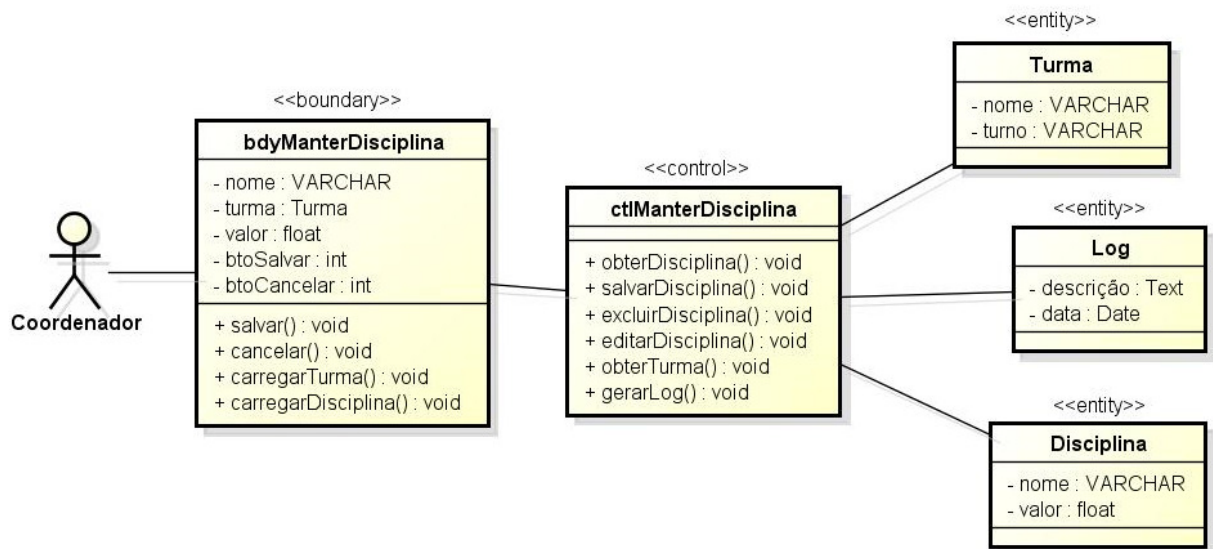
Coordenador

<<boundary>>
bdyManterDisciplina
- nome : VARCHAR
- turma : Turma
- valor : float
- btoSalvar : int
- btoCancelar : int
+ salvar() : void
+ cancelar() : void
+ carregarTurma() : void
+ carregarDisciplina() : void

<<control>>
ctlManterDisciplina
+ obterDisciplina() : void
+ salvarDisciplina() : void
+ excluirDisciplina() : void
+ editarDisciplina() : void
+ obterTurma() : void
+ gerarLog() : void

<<entity>>
Turma
- nome : VARCHAR
- turno : VARCHAR

<<entity>>
Log
- descrição : Text
- data : Date

<<entity>>
Disciplina
- nome : VARCHAR
- valor : float